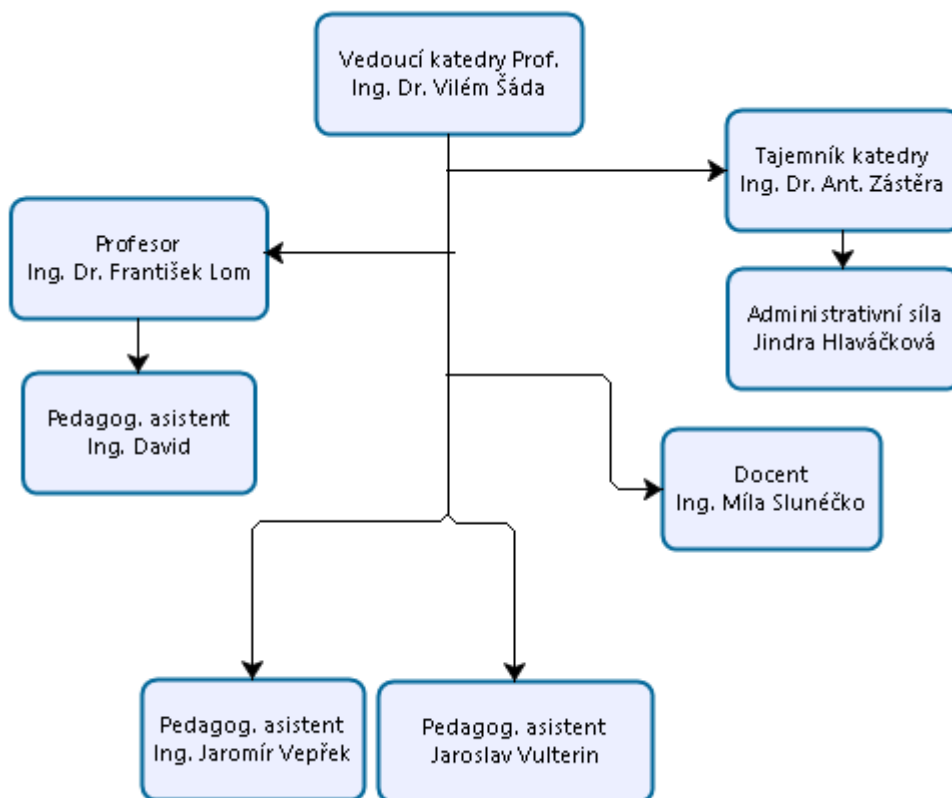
Vedoucí katedry Prof. Ing. Dr. Vilém Šáda

Tajemník katedry Ing. Dr. Ant. Zástěra

Profesor Ing. Dr. František Lom

Administrativní síla Jindra Hlaváčková

Pedagog. asistent Ing. David

Docent Ing. Míla Sluněčko

Pedagog. asistent Ing. Jaromír Vepřek

Pedagog. asistent Jaroslav Vulterin